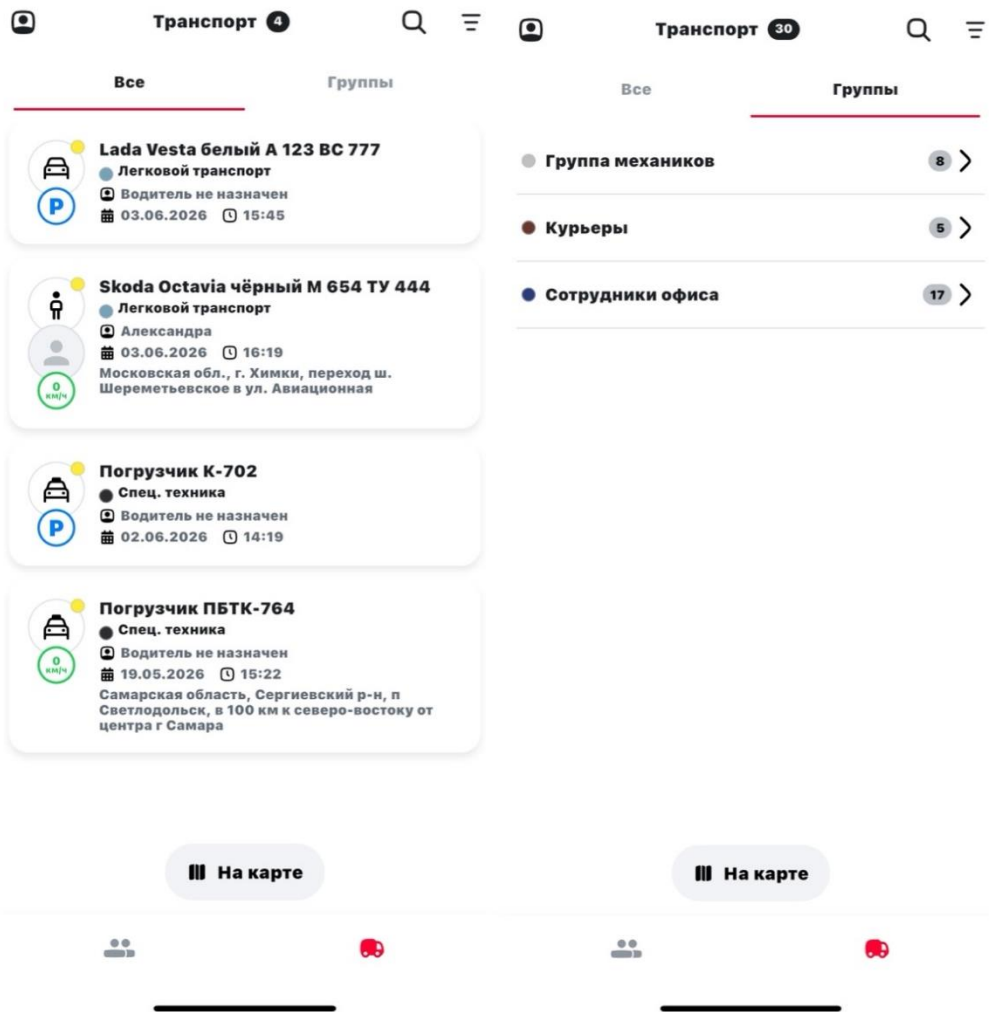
Транспорт 4

Все

Группы

Lada Vesta белый А 123 ВС 777
Легковой транспорт
Водитель не назначен
03.06.2026 15:45

P

Skoda Octavia чёрный М 654 ТУ 444
Легковой транспорт
Александра
03.06.2026 16:19
Московская обл., г. Химки, переход ш. Шереметьевское в ул. Авиационная

0 км/ч

Погрузчик К-702
Спец. техника
Водитель не назначен
02.06.2026 14:19

P

Погрузчик ПБТК-764
Спец. техника
Водитель не назначен
19.05.2026 15:22
Самарская область, Сергиевский р-н, п Светлодольск, в 100 км к северо-востоку от центра г Самара

0 км/ч

На карте

Транспорт 30

Все

Группы

Группа механиков 8

Курьеры 5

Сотрудники офиса 17

На карте